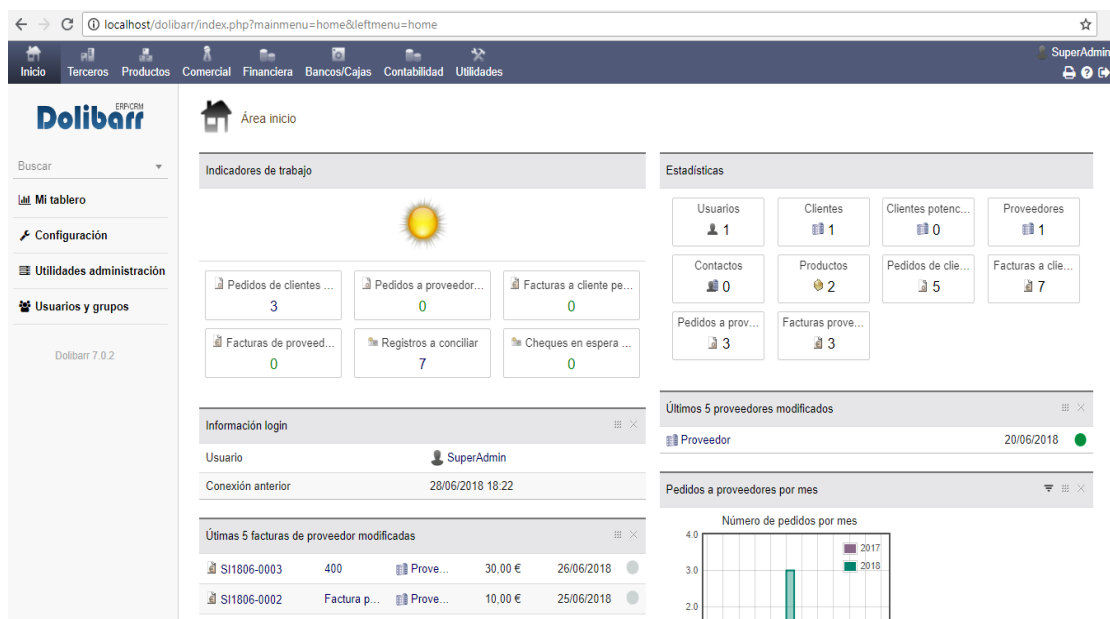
localhost/dolibarr/index.php?mainmenu=home&leftmenu=home

Inicio Terceros Productos Comercial Financiera Bancos/Cajas Contabilidad Utilidades

SuperAdmin

Dolibarr ERP/CRM

Buscar

Mi tablero

Configuración

Utilidades administración

Usuarios y grupos

Dolibarr 7.0.2

Área inicio

Indicadores de trabajo

| Pedidos de clientes ... | Pedidos a proveedor... | Facturas a cliente pe... |
|---|---|---|
| 3 | 0 | 0 |
| Facturas de proveed... | Registros a conciliar | Cheques en espera ... |
| 0 | 7 | 0 |

Información login

| Usuario | SuperAdmin |
|---|---|
| Conexión anterior | 28/06/2018 18:22 |

Últimas 5 facturas de proveedor modificadas

| SI1806-0003 | 400 | Prove... | 30,00 € | 26/06/2018 |
|---|---|---|---|---|
| SI1806-0002 | Factura p... | Prove... | 10,00 € | 25/06/2018 |

Estadísticas

| Usuarios 1 | Clientes 1 | Clientes potenc... 0 | Proveedores 1 |
|---|---|---|---|
| Contactos 0 | Productos 2 | Pedidos de clie... 5 | Facturas a clie... 7 |
| Pedidos a prov... 3 | Facturas prove... 3 | | |

Últimos 5 proveedores modificados

Proveedor 20/06/2018

Pedidos a proveedores por mes

Número de pedidos por mes

4.0
3.0
2.0

2017
2018